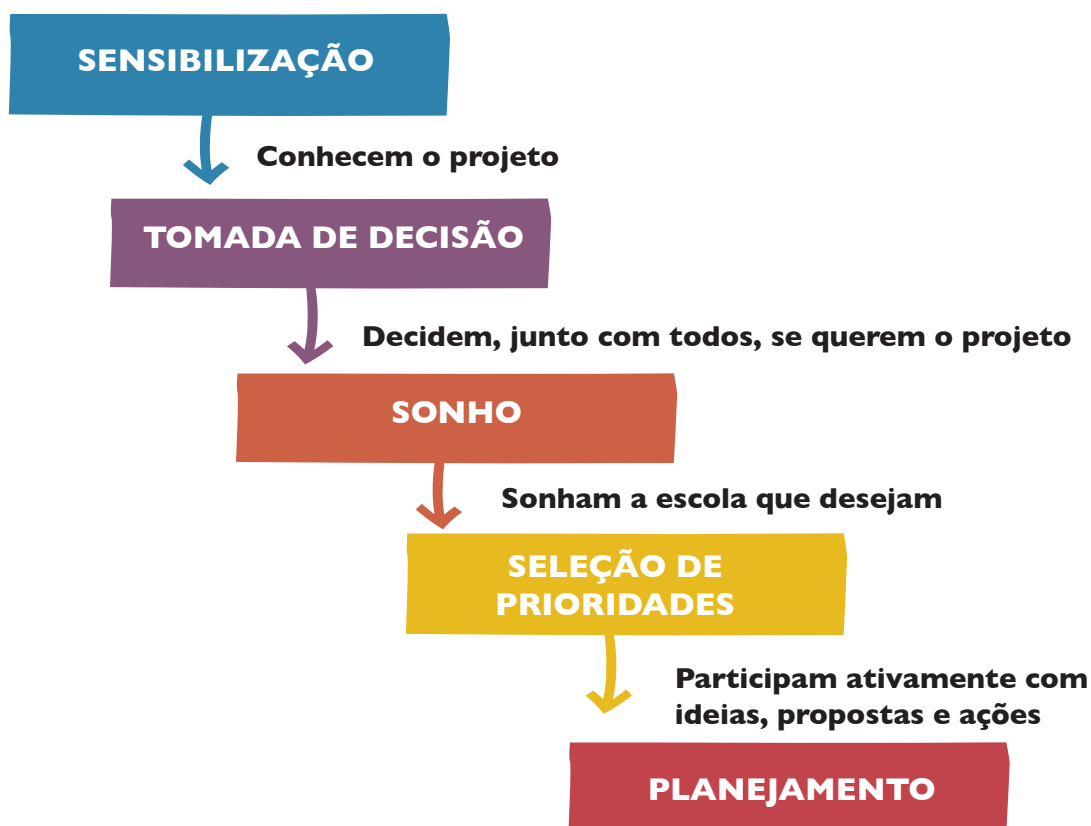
SENSIBILIZAÇÃO

Conhecem o projeto

TOMADA DE DECISÃO

Decidem, junto com todos, se querem o projeto

SONHO

Sonham a escola que desejam

SELEÇÃO DE PRIORIDADES

Participam ativamente com ideias, propostas e ações

PLANEJAMENTO